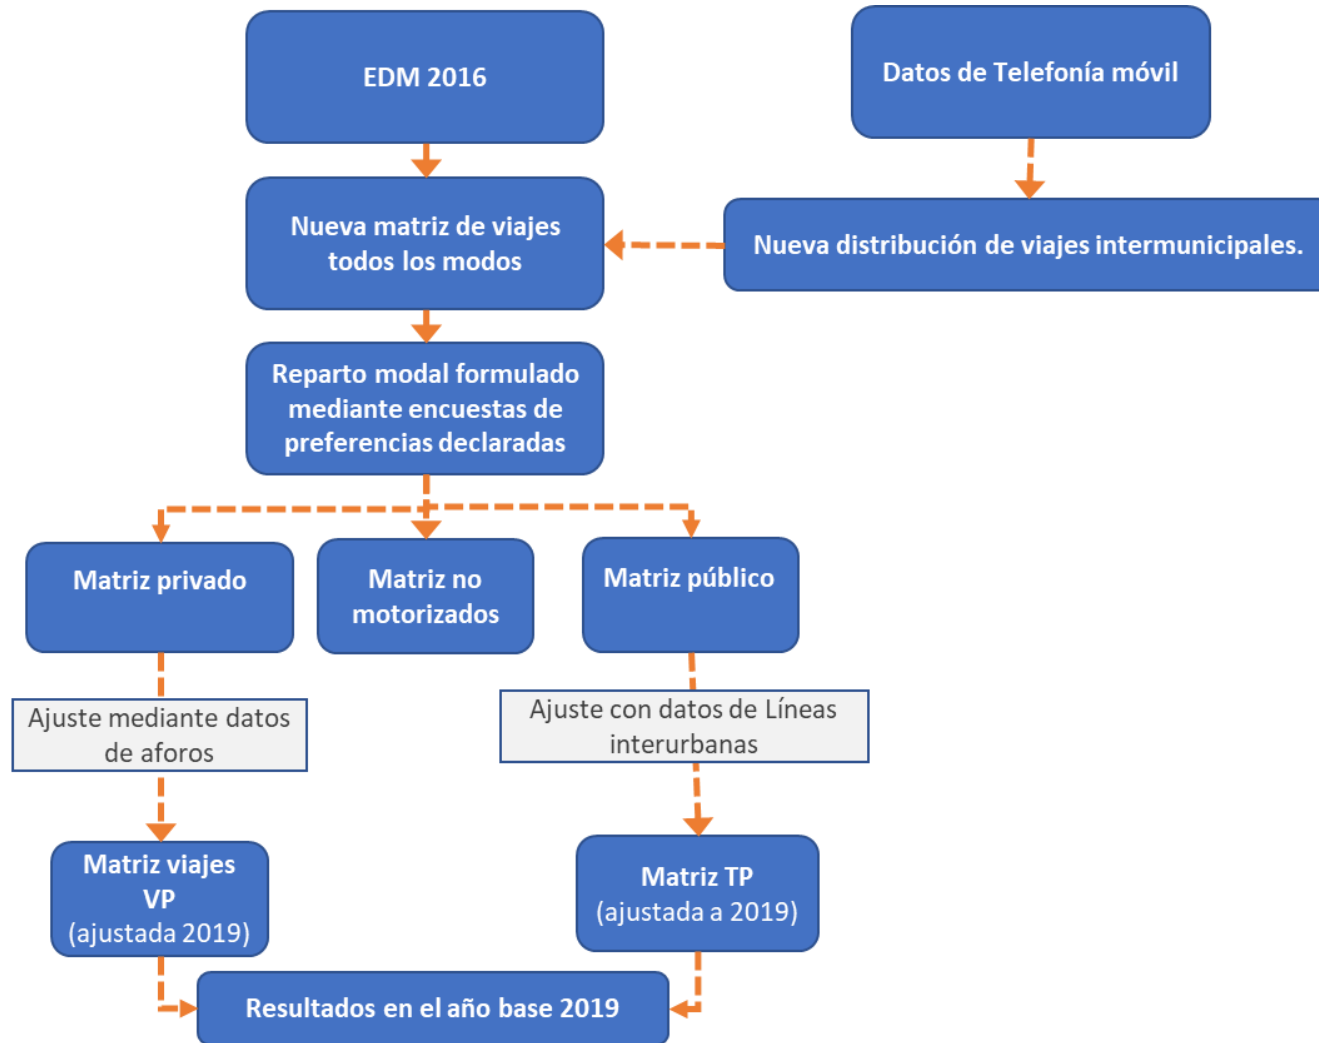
EDM 2016

Datos de Telefonía móvil

Nueva matriz de viajes todos los modos

Nueva distribución de viajes intermunicipales.

Reparto modal formulado mediante encuestas de preferencias declaradas

Matriz privado

Matriz no motorizados

Matriz público

Ajuste mediante datos de aforos

Ajuste con datos de Líneas interurbanas

Matriz viajes VP (ajustada 2019)

Matriz TP (ajustada a 2019)

Resultados en el año base 2019